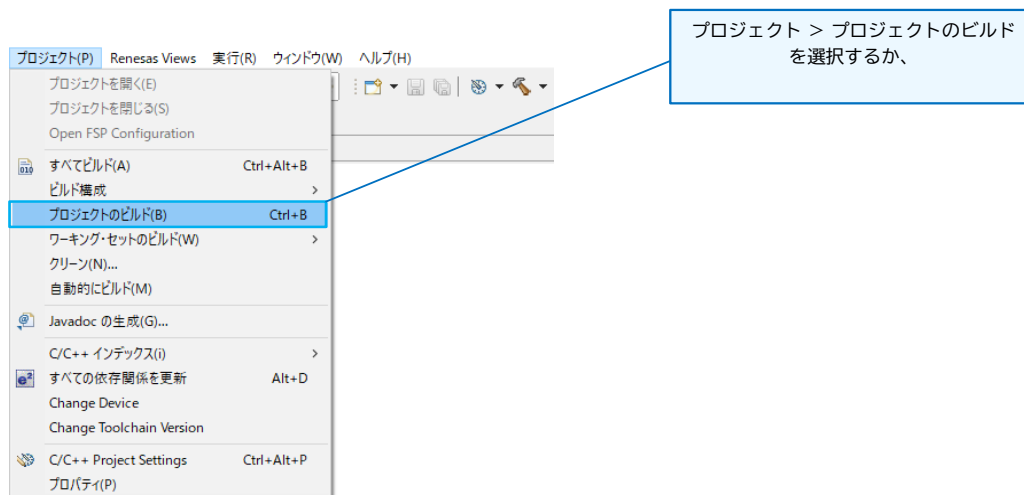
プロジェクト(P) Renesas Views 実行(R) ウィンドウ(W) ヘルプ(H)

プロジェクトを開く(E)
プロジェクトを閉じる(S)
Open FSP Configuration
すべてビルド(A) Ctrl+Alt+B
ビルド構成 >
プロジェクトのビルド(B) Ctrl+B
ワーキング・セットのビルド(W) >
クリーン(N)...
自動的にビルド(M)
Javadoc の生成(G)...
C/C++ インデックス(i) >
すべての依存関係を更新 Alt+D
Change Device
Change Toolchain Version
C/C++ Project Settings Ctrl+Alt+P
プロパティ(P)

プロジェクト > プロジェクトのビルド を選択するか、